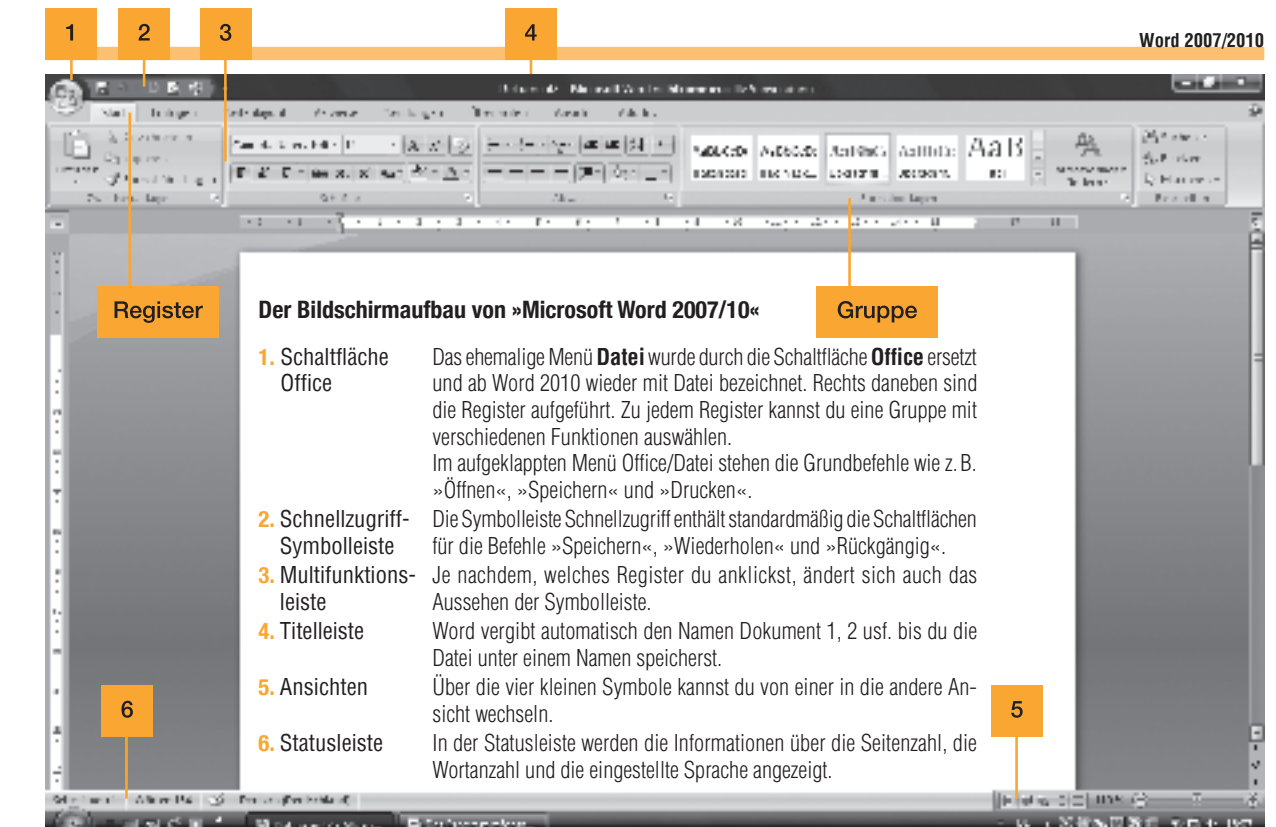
1 2 3 4 Word 2007/2010

Register

Gruppe

Der Bildschirmaufbau von »Microsoft Word 2007/10«

| | |
|---|---|
| 1. Schaltfläche Office | Das ehemalige Menü **Datei** wurde durch die Schaltfläche **Office** ersetzt und ab Word 2010 wieder mit Datei bezeichnet. Rechts daneben sind die Register aufgeführt. Zu jedem Register kannst du eine Gruppe mit verschiedenen Funktionen auswählen. Im aufgeklappten Menü Office/Datei stehen die Grundbefehle wie z. B. »Öffnen«, »Speichern« und »Drucken«. |
| 2. Schnellzugriff-Symbolleiste | Die Symbolleiste Schnellzugriff enthält standardmäßig die Schaltflächen für die Befehle »Speichern«, »Wiederholen« und »Rückgängig«. |
| 3. Multifunktionsleiste | Je nachdem, welches Register du anklickst, ändert sich auch das Aussehen der Symbolleiste. |
| 4. Titelleiste | Word vergibt automatisch den Namen Dokument 1, 2 usf. bis du die Datei unter einem Namen speicherst. |
| 5. Ansichten | Über die vier kleinen Symbole kannst du von einer in die andere Ansicht wechseln. |
| 6. Statusleiste | In der Statusleiste werden die Informationen über die Seitenzahl, die Wortanzahl und die eingestellte Sprache angezeigt. |

6

5